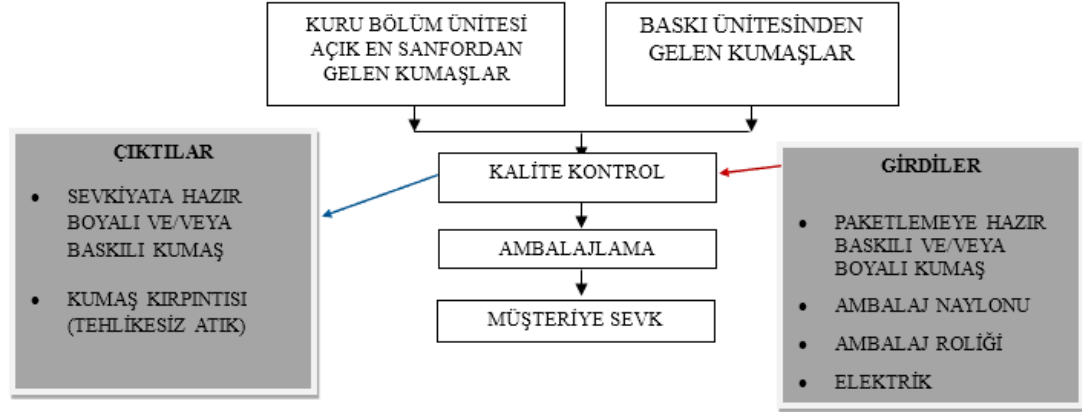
KURU BÖLÜM ÜNİTESİ AÇIK EN SANFORDAN GELEN KUMAŞLAR

BASKI ÜNİTESİNDEN GELEN KUMAŞLAR

ÇIKTILAR

- SEVKİYATA HAZIR BOYALI VE/VEYA BASKILI KUMAŞ
- KUMAŞ KIRPINTISI (TEHLİKESİZ ATIK)

KALİTE KONTROL

AMBALAJLAMA

MÜŞTERİYE SEVK

GİRDİLER

- PAKETLEMEYE HAZIR BASKILI VE/VEYA BOYALI KUMAŞ
- AMBALAJ NAYLONU
- AMBALAJ ROLİĞİ
- ELEKTRİK